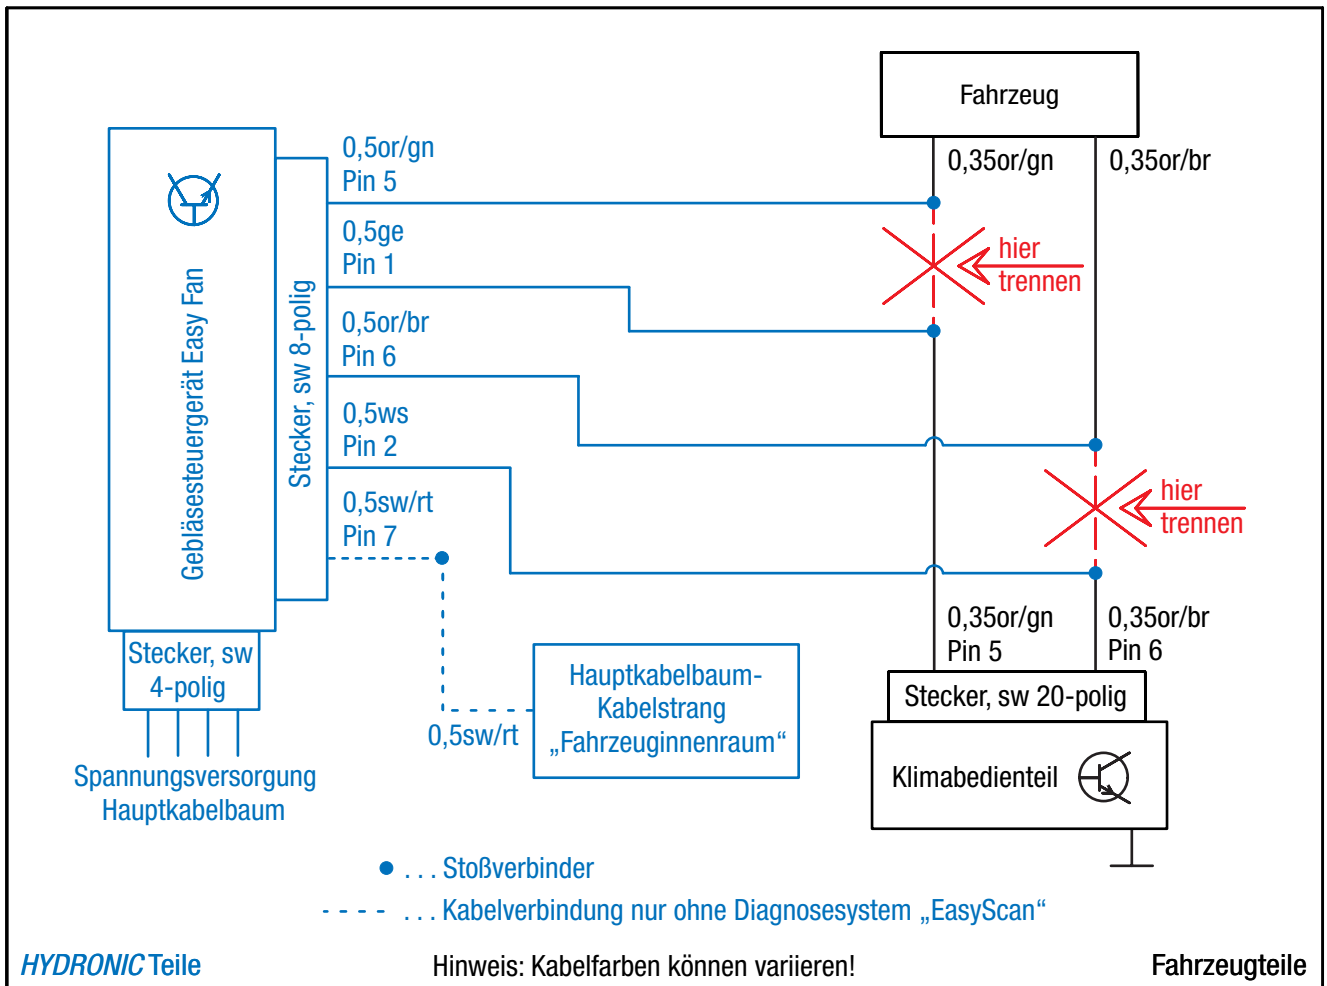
Fahrzeug

0,35or/gn

0,35or/br

Gebläsesteuergerät Easy Fan

Stecker, sw 8-polig

0,5or/gn
Pin 5

0,5ge
Pin 1

hier
trennen

0,5or/br
Pin 6

0,5ws
Pin 2

hier
trennen

0,5sw/rt
Pin 7

0,35or/gn
Pin 5

0,35or/br
Pin 6

Stecker, sw 4-polig

Stecker, sw 20-polig

Hauptkabelbaum-
Kabelstrang
„Fahrzeuginnenraum“

0,5sw/rt

Klimabedienteil

Spannungsversorgung
Hauptkabelbaum

● . . . Stoßverbinder

- - - - . . . Kabelverbindung nur ohne Diagnosesystem „EasyScan“

HYDRONIC Teile

Hinweis: Kabelfarben können variieren!

Fahrzeugteile